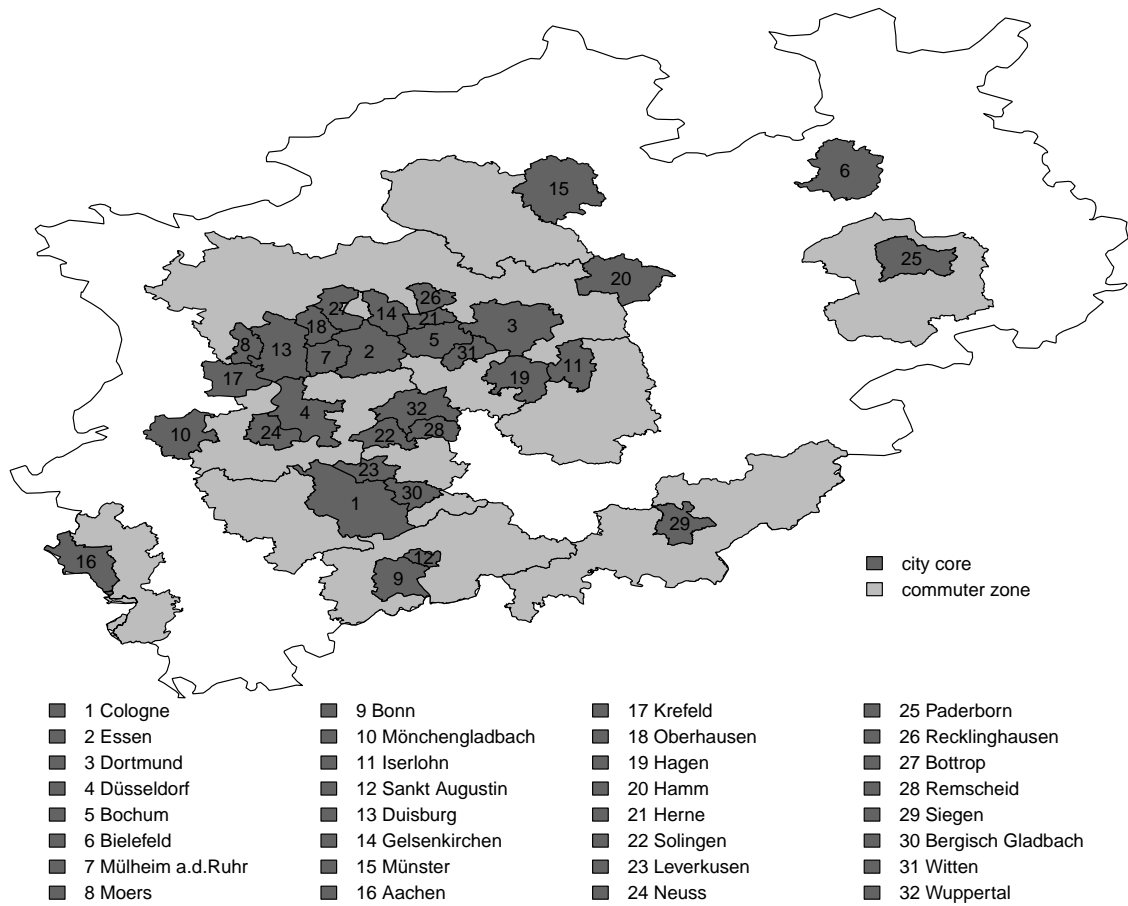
15
6
25
20
27
26
14
21
3
18
8
13
7
2
5
31
17
19
11
32
4
10
24
22
28
23
30
1
29
16
12
9

city core
commuter zone

1 Cologne
2 Essen
3 Dortmund
4 Düsseldorf
5 Bochum
6 Bielefeld
7 Mülheim a.d.Ruhr
8 Moers

9 Bonn
10 Mönchengladbach
11 Iserlohn
12 Sankt Augustin
13 Duisburg
14 Gelsenkirchen
15 Münster
16 Aachen

17 Krefeld
18 Oberhausen
19 Hagen
20 Hamm
21 Herne
22 Solingen
23 Leverkusen
24 Neuss

25 Paderborn
26 Recklinghausen
27 Bottrop
28 Remscheid
29 Siegen
30 Bergisch Gladbach
31 Witten
32 Wuppertal